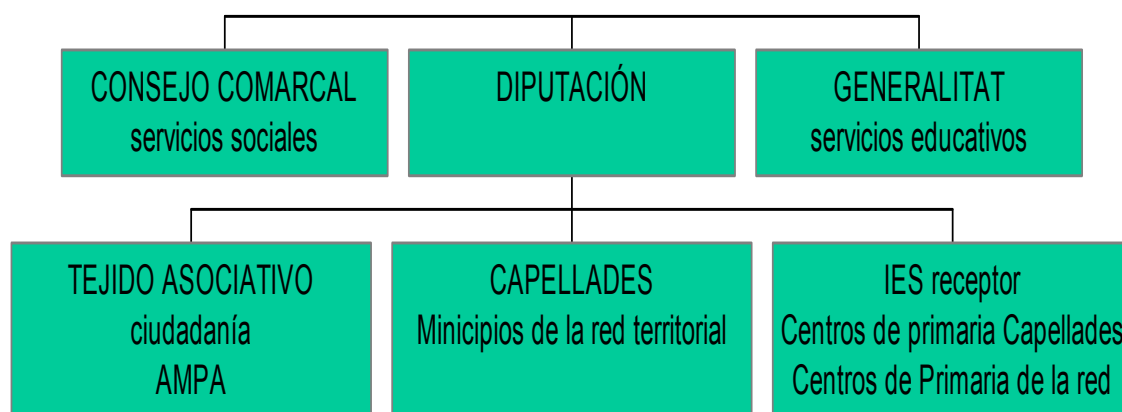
CONSEJO COMARCAL
servicios sociales

DIPUTACIÓN

GENERALITAT
servicios educativos

TEJIDO ASOCIATIVO
ciudadanía
AMPA

CAPELLADES
Minicipios de la red territorial

IES receptor
Centros de primaria Capellades
Centros de Primaria de la red